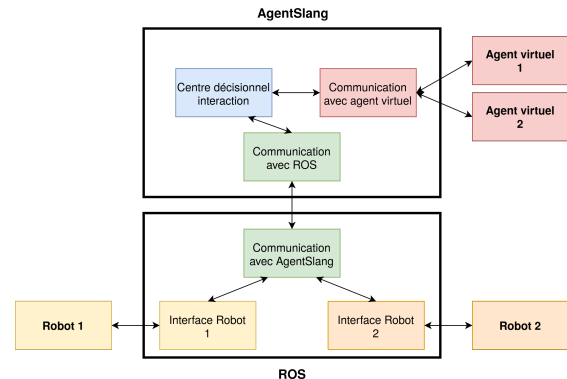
AgentSlang

Centre décisionnel interaction

Communication avec agent virtuel

Agent virtuel 1

Agent virtuel 2

Communication avec ROS

Communication avec AgentSlang

Robot 1

Interface Robot 1

Interface Robot 2

Robot 2

ROS